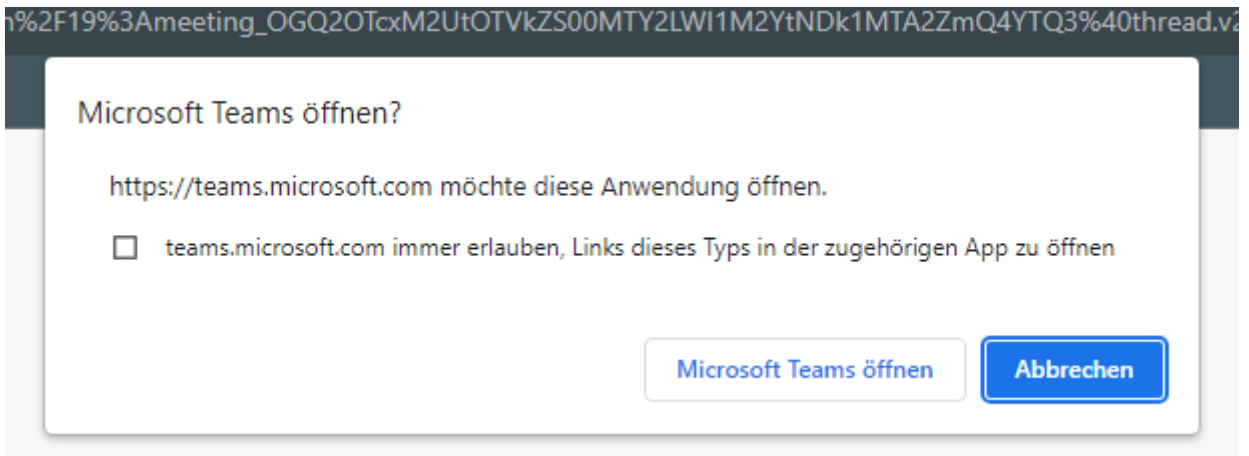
n%2F19%3Ameeting_OGQ2OTcxM2UtOTVkZS00MTY2LWI1M2YtNDk1MTA2ZmQ4YTQ3%40thread.v2

Microsoft Teams öffnen?

https://teams.microsoft.com möchte diese Anwendung öffnen.

teams.microsoft.com immer erlauben, Links dieses Typs in der zugehörigen App zu öffnen

Microsoft Teams öffnen

Abbrechen